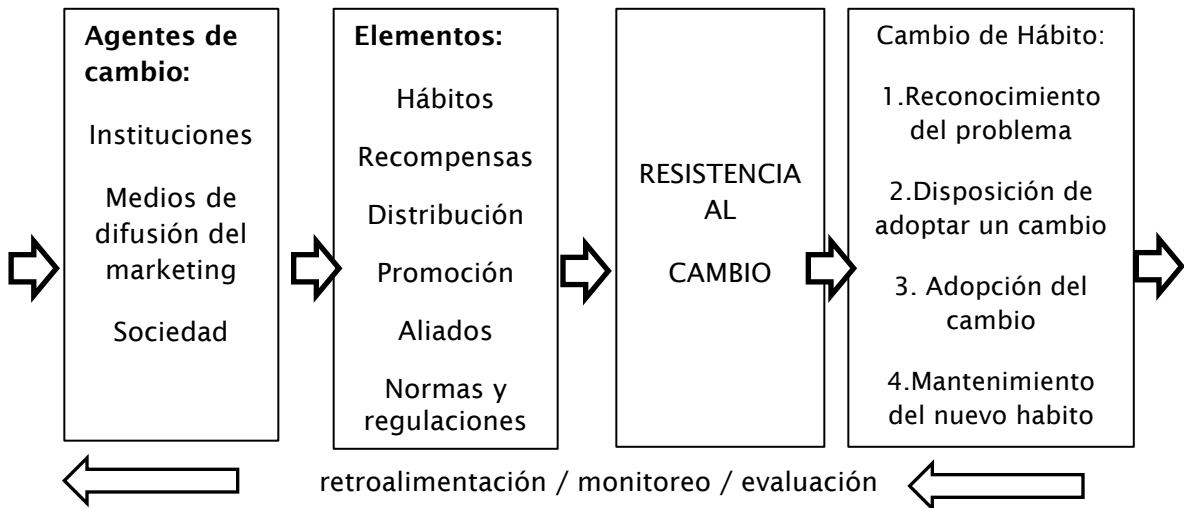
**Agentes de cambio:**

Instituciones

Medios de difusión del marketing

Sociedad

**Elementos:**

Hábitos

Recompensas

Distribución

Promoción

Aliados

Normas y regulaciones

RESISTENCIA AL CAMBIO

Cambio de Hábito:

1.Reconocimiento del problema

2.Disposición de adoptar un cambio

3. Adopción del cambio

4.Mantenimiento del nuevo habito

retroalimentación / monitoreo / evaluación